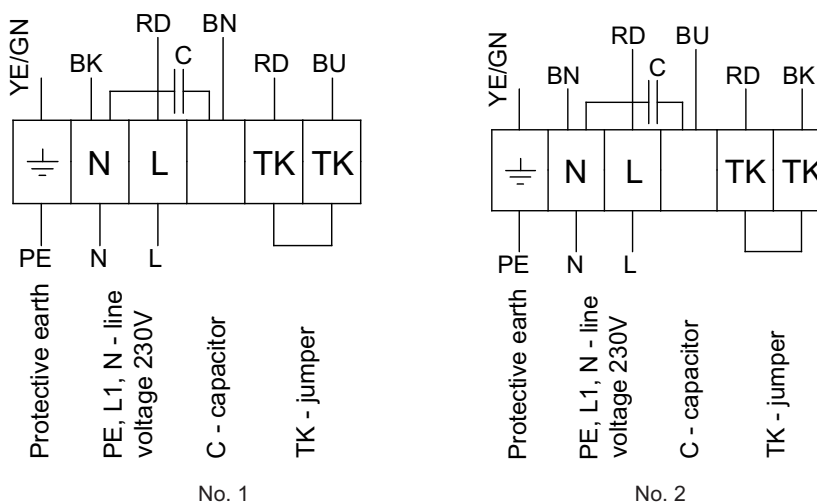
YE/GN
BK
RD
C
BN
RD
BU

N
L
TK
TK

PE
N
L

Protective earth
PE, L1, N - line voltage 230V
C - capacitor
TK - jumper

No. 1

YE/GN
BN
RD
C
BU
RD
BK

N
L
TK
TK

PE
N
L

Protective earth
PE, L1, N - line voltage 230V
C - capacitor
TK - jumper

No. 2